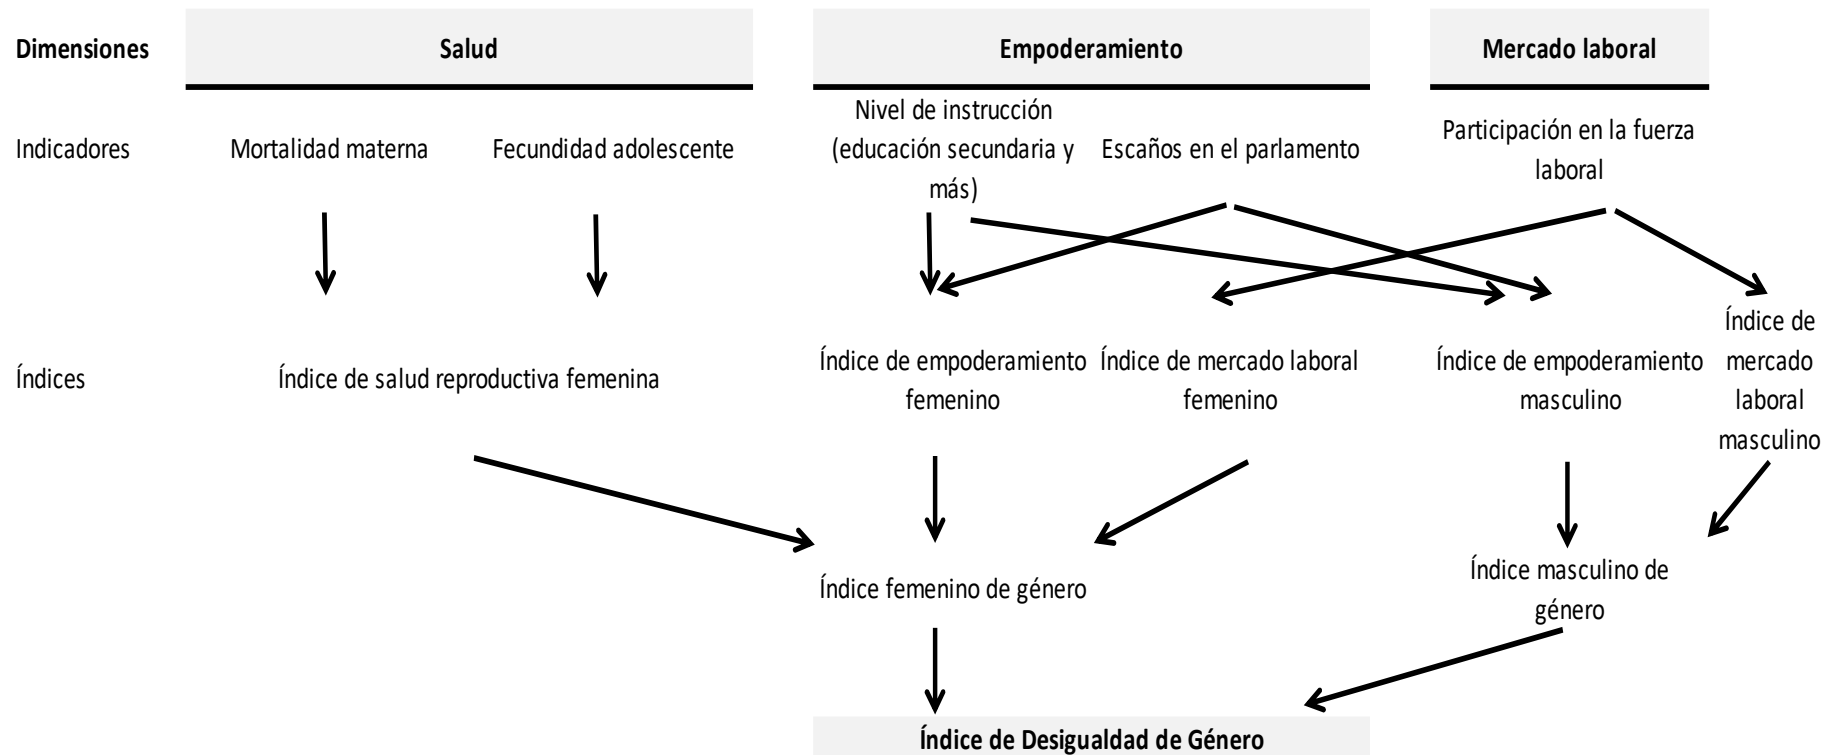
Dimensiones

Salud

Empoderamiento

Mercado laboral

Indicadores

Mortalidad materna

Fecundidad adolescente

Nivel de instrucción (educación secundaria y más)

Escaños en el parlamento

Participación en la fuerza laboral

Índices

Índice de salud reproductiva femenina

Índice de empoderamiento femenino

Índice de mercado laboral femenino

Índice de empoderamiento masculino

Índice de mercado laboral masculino

Índice femenino de género

Índice masculino de género

Índice de Desigualdad de Género